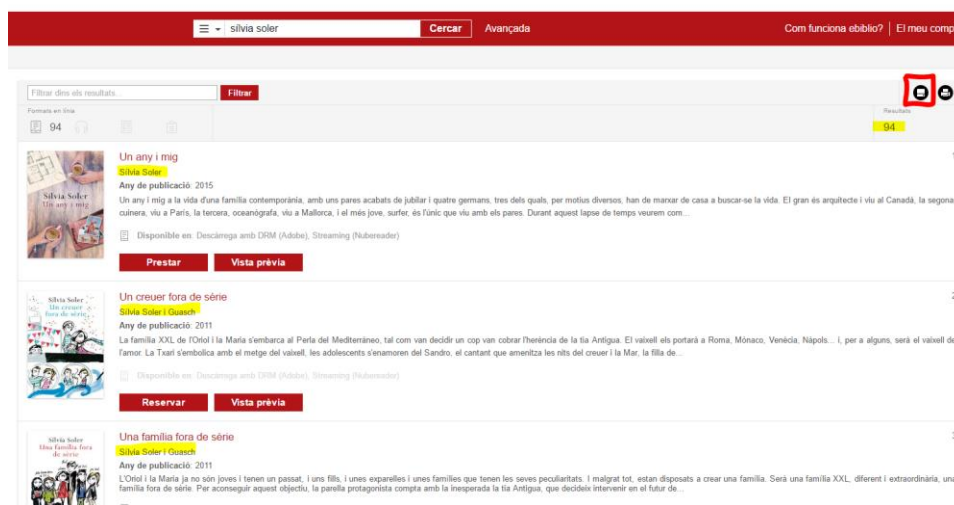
sílvia soler Cercar Avançada Com funciona eBiblio? | El meu comp

Filtrar dins els resultats. Filtrar

Formats en línia
94

Resultats
94

Un any i mig
Sílvia Soler
Any de publicació: 2015
Un any i mig a la vida d'una família contemporània, amb uns pares acabats de jubilar i quatre germans, tres dels quals, per motius diversos, han de marxar de casa a buscar-se la vida. El gran és arquitecte i viu al Canadà, la segona cuinera, viu a París, la tercera, oceanògrafa, viu a Mallorca, i el més jove, surfer, és l'únic que viu amb els pares. Durant aquest lapse de temps veurem com...
Disponible en: Descàrrega amb DRM (Adobe), Streaming (Nubereader)
Prestar Vista prèvia

Un creuer fora de sèrie
Sílvia Soler i Guasch
Any de publicació: 2011
La família XXL de l'Oriol i la Maria s'embarca al Perla del Mediterráneo, tal com van decidir un cop van cobrar l'herència de la tia Antígua. El vaixell els portarà a Roma, Mònaco, Venècia, Nàpols... i, per a alguns, serà el vaixell de l'amor. La Txari s'embolica amb el metge del vaixell, les adolescents s'enamoren del Sandro, el cantant que amenitza les nits del creuer i la Mar, la filla de...
Disponible en: Descàrrega amb DRM (Adobe), Streaming (Nubereader)
Reservar Vista prèvia

Una família fora de sèrie
Sílvia Soler i Guasch
Any de publicació: 2011
L'Oriol i la Maria no són joves i tenen un passat, i uns fills, i unes exparelles i unes famílies que tenen les seves peculiaritats. I malgrat tot, estan disposats a crear una família. Serà una família XXL, diferent i extraordinària, una família fora de sèrie. Per aconseguir aquest objectiu, la parella protagonista compta amb la inesperada la tia Antígua, que decideix intervenir en el futur de...